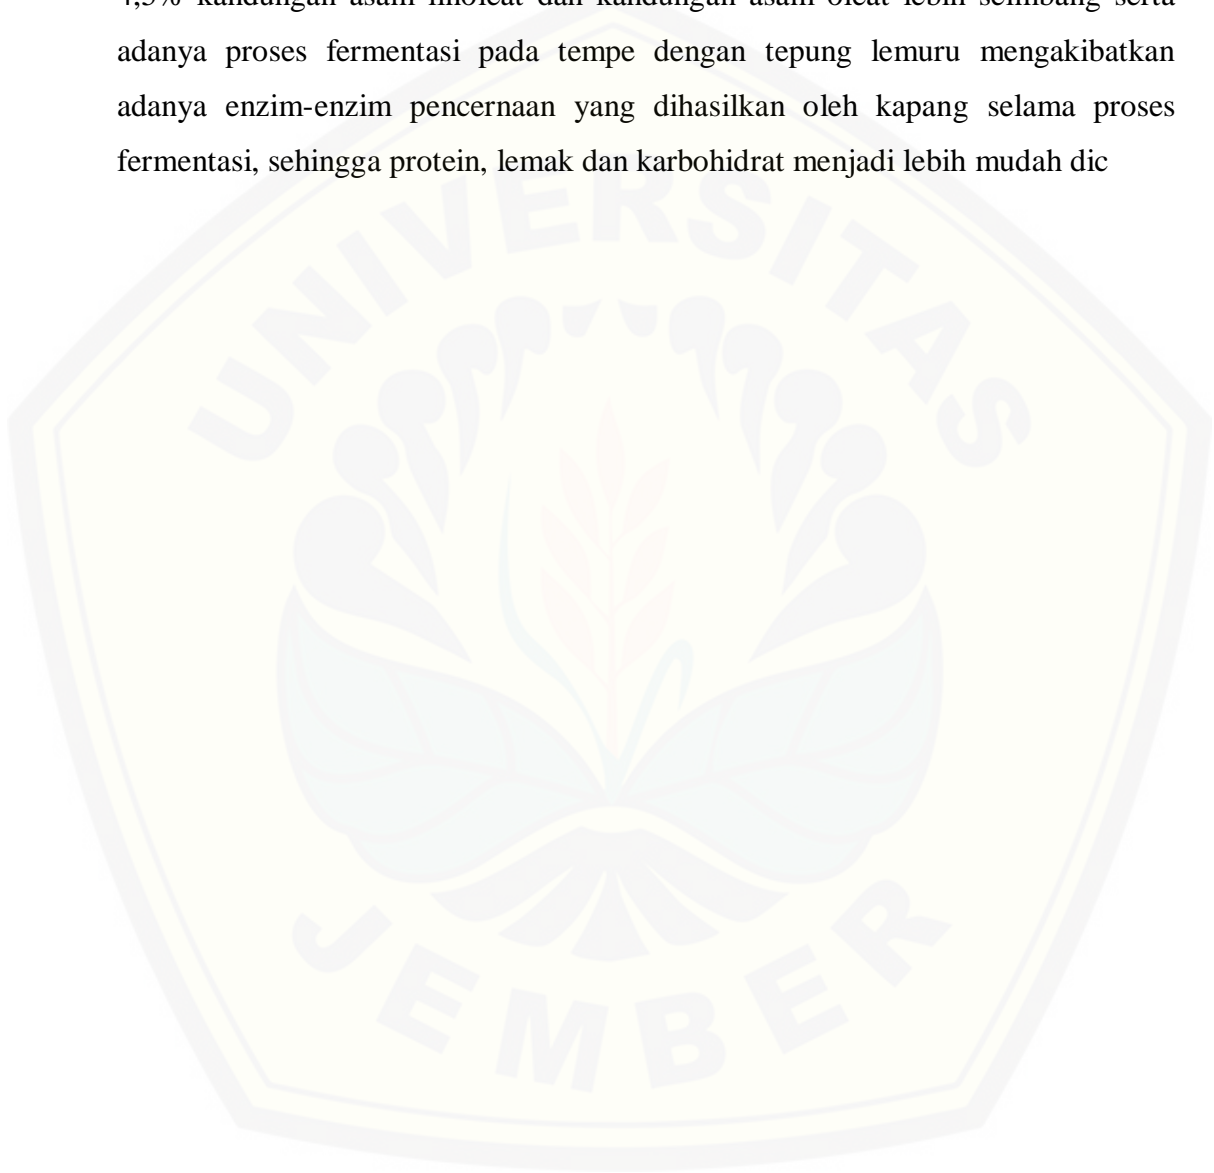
4,5% kandungan asam linoleat dan kandungan asam oleat lebih seimbang serta adanya proses fermentasi pada tempe dengan tepung lemuru mengakibatkan adanya enzim-enzim pencernaan yang dihasilkan oleh kapang selama proses fermentasi, sehingga protein, lemak dan karbohidrat menjadi lebih mudah dic

UNIVERSITAS JEMBER